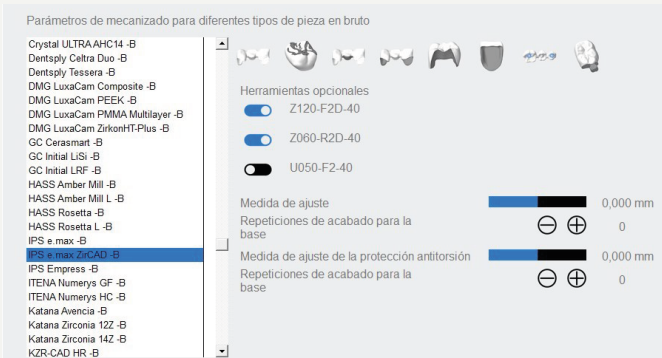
Parámetros de mecanizado para diferentes tipos de pieza en bruto

Crystal ULTRA AHC14 -B
Dentsply Celtra Duo -B
Dentsply Tessera -B
DMG LuxaCam Composite -B
DMG LuxaCam PEEK -B
DMG LuxaCam PMMA Multilayer -B
DMG LuxaCam ZirkonHT-Plus -B
GC Cerasmart -B
GC Initial LiSi -B
GC Initial LRF -B
HASS Amber Mill -B
HASS Amber Mill L -B
HASS Rosetta -B
HASS Rosetta L -B
IPS e.max -B
IPS e.max ZirCAD -B
IPS Empress -B
ITENA Numerys GF -B
ITENA Numerys HC -B
Katana Avencia -B
Katana Zirconia 12Z -B
Katana Zirconia 14Z -B
KZR-CAD HR -B

Herramientas opcionales

Z120-F2D-40

Z060-R2D-40

U050-F2-40

Medida de ajuste 0,000 mm

Repeticiones de acabado para la base 0

Medida de ajuste de la protección antitorsión 0,000 mm

Repeticiones de acabado para la base 0